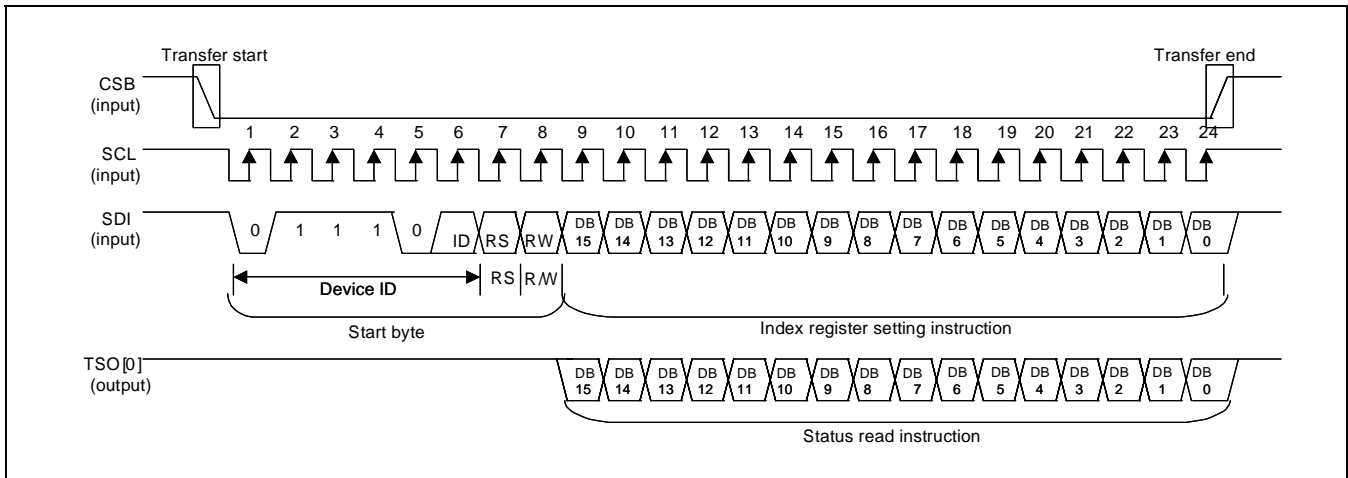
Transfer start

Transfer end

CSB
(input)

1 2 3 4 5 6 7 8 9 10 11 12 13 14 15 16 17 18 19 20 21 22 23 24

SCL
(input)

SDI
(input)

0 1 1 1 0 ID RS RW DB 15 DB 14 DB 13 DB 12 DB 11 DB 10 DB 9 DB 8 DB 7 DB 6 DB 5 DB 4 DB 3 DB 2 DB 1 DB 0

Device ID

RS R/W

Start byte

Index register setting instruction

TSO[0]
(output)

DB 15 DB 14 DB 13 DB 12 DB 11 DB 10 DB 9 DB 8 DB 7 DB 6 DB 5 DB 4 DB 3 DB 2 DB 1 DB 0

Status read instruction